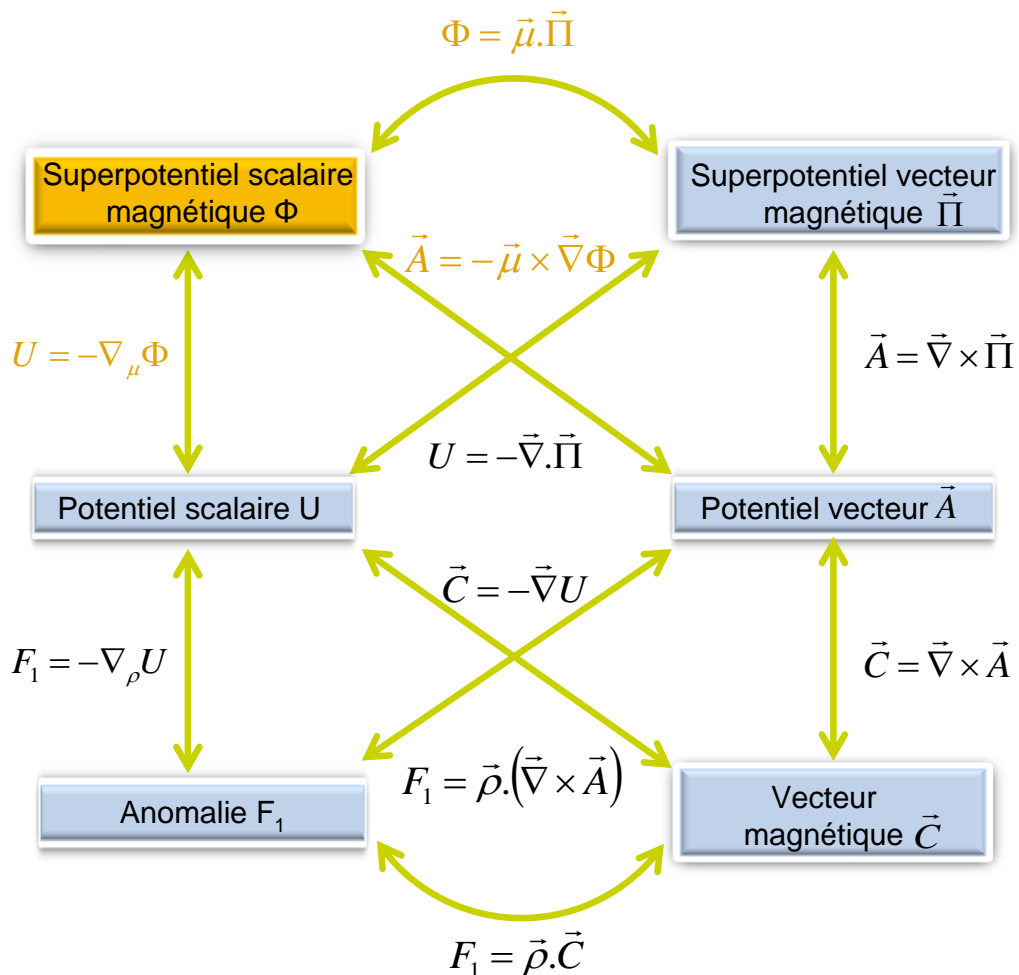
$\Phi = \vec{\mu}.\vec{\Pi}$

Superpotentiel scalaire magnétique Φ

Superpotentiel vecteur magnétique $\vec{\Pi}$

$\vec{A} = -\vec{\mu} \times \vec{\nabla}\Phi$

$U = -\nabla_{\mu}\Phi$

$\vec{A} = \vec{\nabla} \times \vec{\Pi}$

$U = -\vec{\nabla}.\vec{\Pi}$

Potentiel scalaire U

Potentiel vecteur $\vec{A}$

$\vec{C} = -\vec{\nabla}U$

$F_1 = -\nabla_{\rho}U$

$\vec{C} = \vec{\nabla} \times \vec{A}$

$F_1 = \vec{\rho}.\left(\vec{\nabla} \times \vec{A}\right)$

Anomalie $F_1$

Vecteur magnétique $\vec{C}$

$F_1 = \vec{\rho}.\vec{C}$